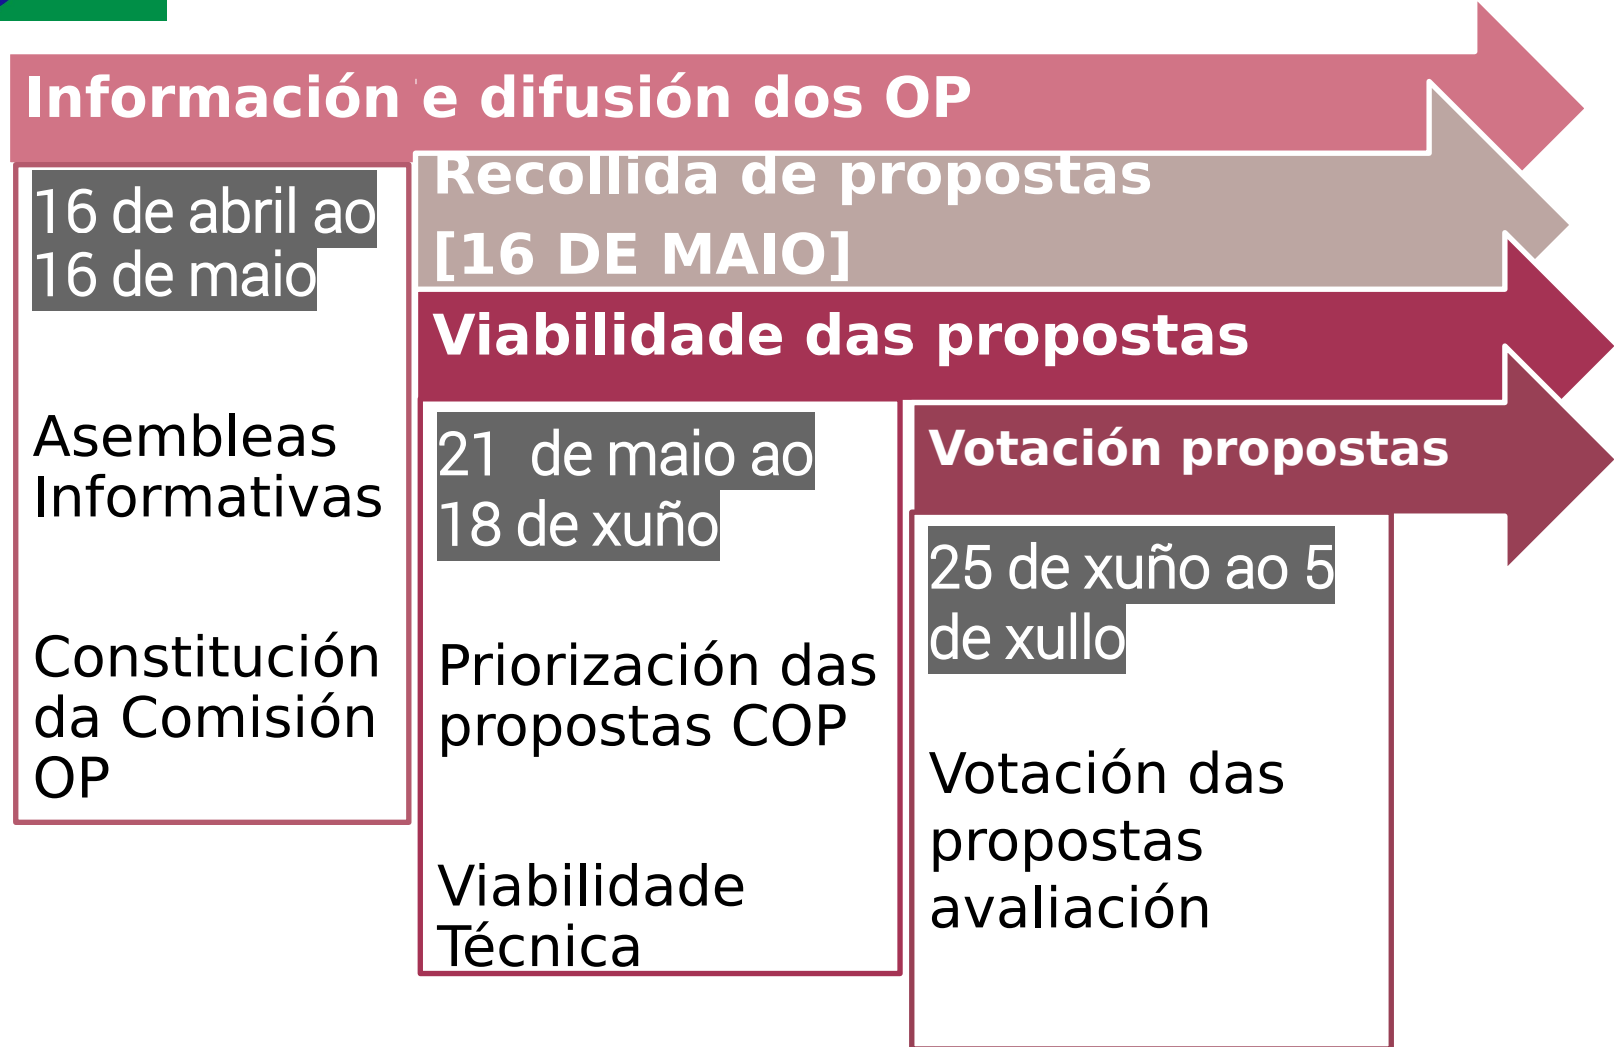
Información e difusión dos OP

16 de abril ao 16 de maio

Asembleas Informativas

Constitución da Comisión OP

Recollida de propostas [16 DE MAIO]

Viabilidade das propostas

21 de maio ao 18 de xuño

Priorización das propostas COP

Viabilidade Técnica

Votación propostas

25 de xuño ao 5 de xullo

Votación das propostas avaliación